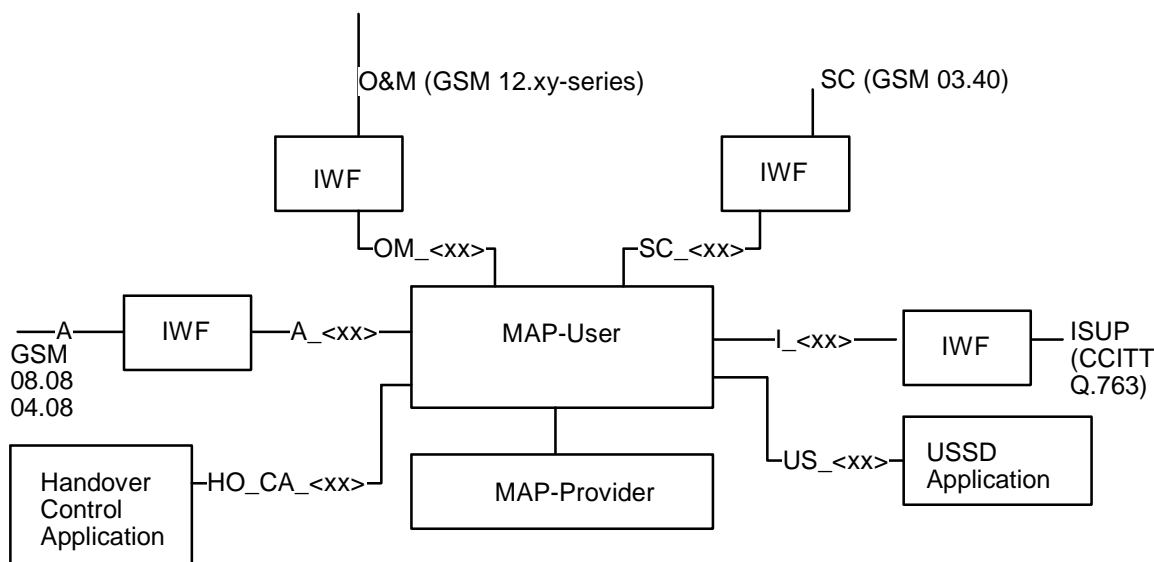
O&M (GSM 12.xy-series)

SC (GSM 03.40)

IWF

IWF

OM_<xx>

SC_<xx>

A

GSM 08.08 04.08

IWF

A_<xx>

MAP-User

I_<xx>

IWF

ISUP (CCITT Q.763)

Handover Control Application

HO_CA_<xx>

MAP-Provider

US_<xx>

USSD Application